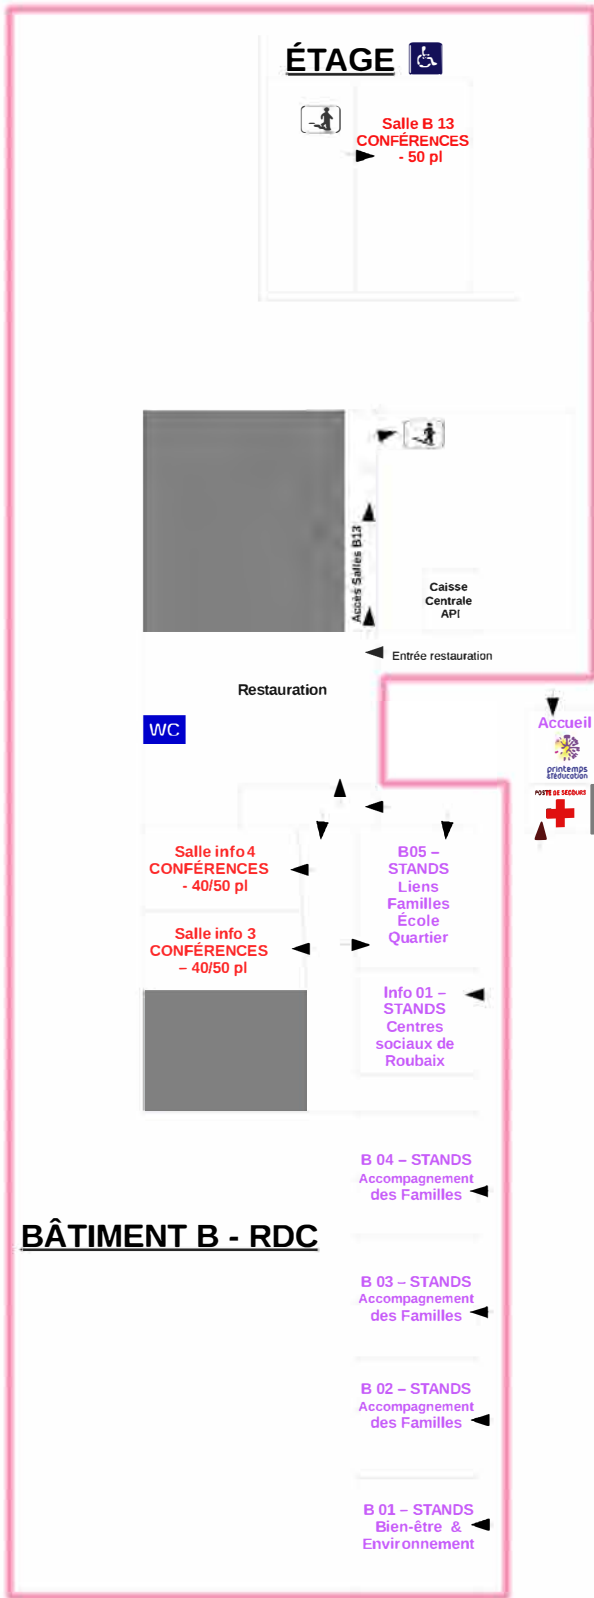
ÉTAGE

Salle B 13
CONFÉRENCES
- 50 pl

Accès Salles B13

Caisse
Centrale
API

Entrée restauration

Restauration

WC

Accueil

printemps de l'éducation

POSTE DE SECOURS

Salle info 4
CONFÉRENCES
- 40/50 pl

B05 –
STANDS
Liens
Familles
École
Quartier

Salle info 3
CONFÉRENCES
– 40/50 pl

Info 01 –
STANDS
Centres
sociaux de
Roubaix

B 04 – STANDS
Accompagnement
des Familles

BÂTIMENT B - RDC

B 03 – STANDS
Accompagnement
des Familles

B 02 – STANDS
Accompagnement
des Familles

B 01 – STANDS
Bien-être &
Environnement